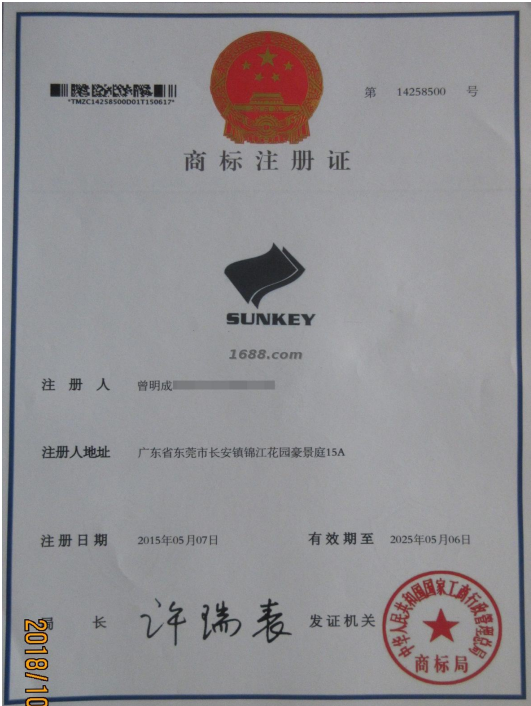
*TMZC14258500D01T15061*

第 14258500 号

商标注册证

SUNKEY

1688.com

注册人 曾明成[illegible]

注册人地址 广东省东莞市长安镇锦江花园豪景庭15A

注册日期 2015年05月07日 有效期至 2025年05月06日

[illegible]长 许瑞表 发证机关

中华人民共和国国家工商行政管理总局
商标局

2018/10